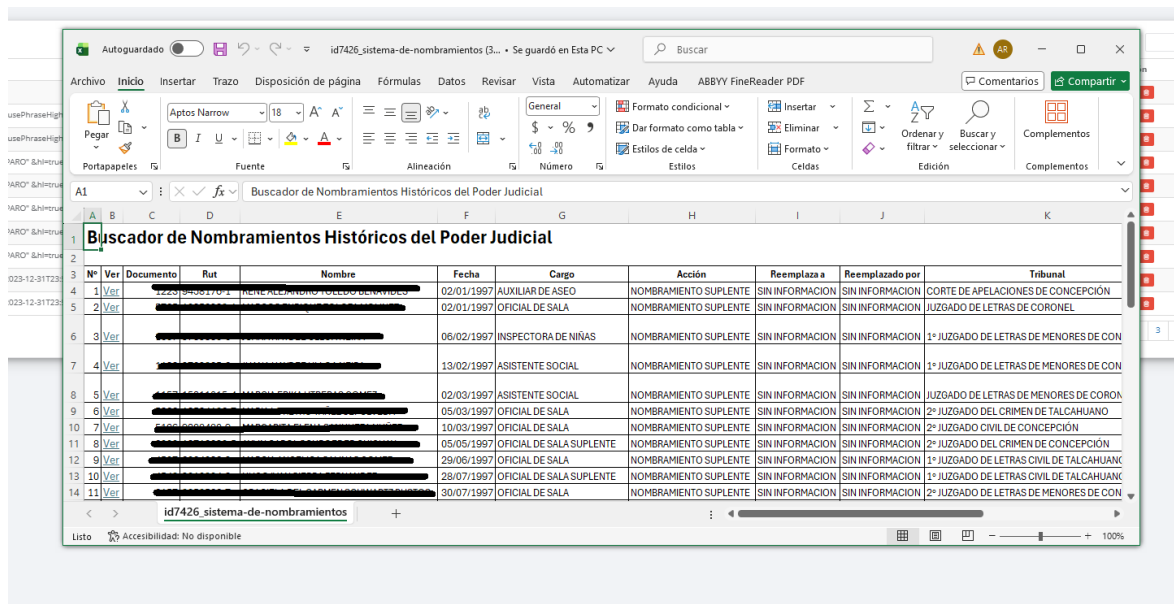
Autoguardado  id7426_sistema-de-nombramientos (3... • Se guardó en Esta PC  Buscar  AR

Archivo Inicio Insertar Trazo Disposición de página Fórmulas Datos Revisar Vista Automatizar Ayuda ABBYY FineReader PDF  Comentarios  Compartir

Pegar  Aptos Narrow  18  General  Formato condicional  Insertar  Eliminar  Formato  Ordenar y filtrar  Buscar y seleccionar  Complementos
Dar formato como tabla
Estilos de celda
Portapapeles  Fuente  Alineación  Número  Estilos  Celdas  Edición  Complementos

A1  Buscador de Nombramientos Históricos del Poder Judicial

Buscador de Nombramientos Históricos del Poder Judicial

| Nº | Ver | Documento | Rut | Nombre | Fecha | Cargo | Acción | Reemplaza a | Reemplazado por | Tribunal |
|---|---|---|---|---|---|---|---|---|---|---|
| 1 | Ver | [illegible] | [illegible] | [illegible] | 02/01/1997 | AUXILIAR DE ASEO | NOMBRAMIENTO SUPLENTE | SIN INFORMACION | SIN INFORMACION | CORTE DE APELACIONES DE CONCEPCIÓN |
| 2 | Ver | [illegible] | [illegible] | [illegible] | 02/01/1997 | OFICIAL DE SALA | NOMBRAMIENTO SUPLENTE | SIN INFORMACION | SIN INFORMACION | JUZGADO DE LETRAS DE CORONEL |
| 3 | Ver | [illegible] | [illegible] | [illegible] | 06/02/1997 | INSPECTORA DE NIÑAS | NOMBRAMIENTO SUPLENTE | SIN INFORMACION | SIN INFORMACION | 1º JUZGADO DE LETRAS DE MENORES DE CON |
| 4 | Ver | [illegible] | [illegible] | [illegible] | 13/02/1997 | ASISTENTE SOCIAL | NOMBRAMIENTO SUPLENTE | SIN INFORMACION | SIN INFORMACION | 1º JUZGADO DE LETRAS DE MENORES DE CON |
| 5 | Ver | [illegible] | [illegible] | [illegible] | 02/03/1997 | ASISTENTE SOCIAL | NOMBRAMIENTO SUPLENTE | SIN INFORMACION | SIN INFORMACION | JUZGADO DE LETRAS DE MENORES DE CORON |
| 6 | Ver | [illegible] | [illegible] | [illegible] | 05/03/1997 | OFICIAL DE SALA | NOMBRAMIENTO SUPLENTE | SIN INFORMACION | SIN INFORMACION | 2º JUZGADO DEL CRIMEN DE TALCAHUANO |
| 7 | Ver | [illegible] | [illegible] | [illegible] | 10/03/1997 | OFICIAL DE SALA | NOMBRAMIENTO SUPLENTE | SIN INFORMACION | SIN INFORMACION | 2º JUZGADO CIVIL DE CONCEPCIÓN |
| 8 | Ver | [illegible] | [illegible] | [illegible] | 05/05/1997 | OFICIAL DE SALA SUPLENTE | NOMBRAMIENTO SUPLENTE | SIN INFORMACION | SIN INFORMACION | 2º JUZGADO DEL CRIMEN DE CONCEPCIÓN |
| 9 | Ver | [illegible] | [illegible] | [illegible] | 29/06/1997 | OFICIAL DE SALA | NOMBRAMIENTO SUPLENTE | SIN INFORMACION | SIN INFORMACION | 1º JUZGADO DE LETRAS CIVIL DE TALCAHUANO |
| 10 | Ver | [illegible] | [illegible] | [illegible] | 28/07/1997 | OFICIAL DE SALA SUPLENTE | NOMBRAMIENTO SUPLENTE | SIN INFORMACION | SIN INFORMACION | 1º JUZGADO DE LETRAS CIVIL DE TALCAHUANO |
| 11 | Ver | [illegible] | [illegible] | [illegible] | 30/07/1997 | OFICIAL DE SALA | NOMBRAMIENTO SUPLENTE | SIN INFORMACION | SIN INFORMACION | 2º JUZGADO DE LETRAS DE MENORES DE CON |

id7426_sistema-de-nombramientos

Listo  Accesibilidad: No disponible  100%